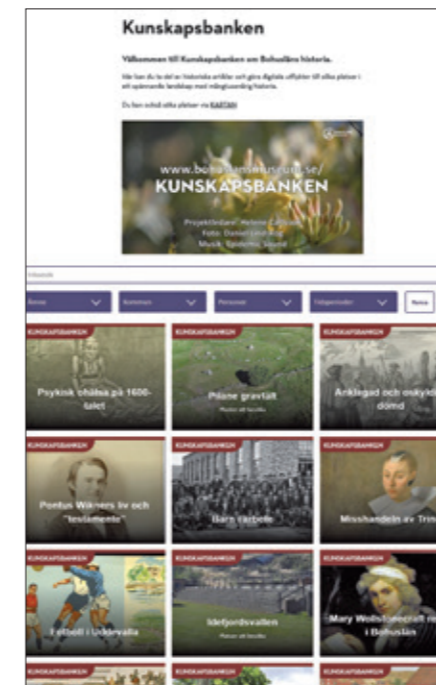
Kunskapsbanken

Välkommen till Kunskapsbanken om Bohusläns historia.

Här kan du ta del av historiska artiklar och göra digitala utflykter till olika platser i ett spännande landskap med mångtusenårig historia.

Du kan också söka platser via KARTAN

www.bo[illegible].se/
KUNSKAPSBANKEN

Projektledare: Helene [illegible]
Foto: Daniel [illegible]
Musik: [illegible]

Fritextsök

Teman | Kommun | Personer | Tidsperioder | Rensa

KUNSKAPSBANKEN
Psykisk ohälsa på 1600-talet

KUNSKAPSBANKEN
Pilane gravfält
Platser att besöka

KUNSKAPSBANKEN
Anklagad och oskyld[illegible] dömd

KUNSKAPSBANKEN
Pontus Wikners liv och "testamente"

KUNSKAPSBANKEN
Barn i arbete

KUNSKAPSBANKEN
Misshandeln av Trin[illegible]

KUNSKAPSBANKEN
Fotboll i Uddevalla

KUNSKAPSBANKEN
Idefjordsvallen
Platser att besöka

KUNSKAPSBANKEN
Mary Wollstonecraft re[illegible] i Bohuslän

KUNSKAPSBANKEN

KUNSKAPSBANKEN

KUNSKAPSBANKEN